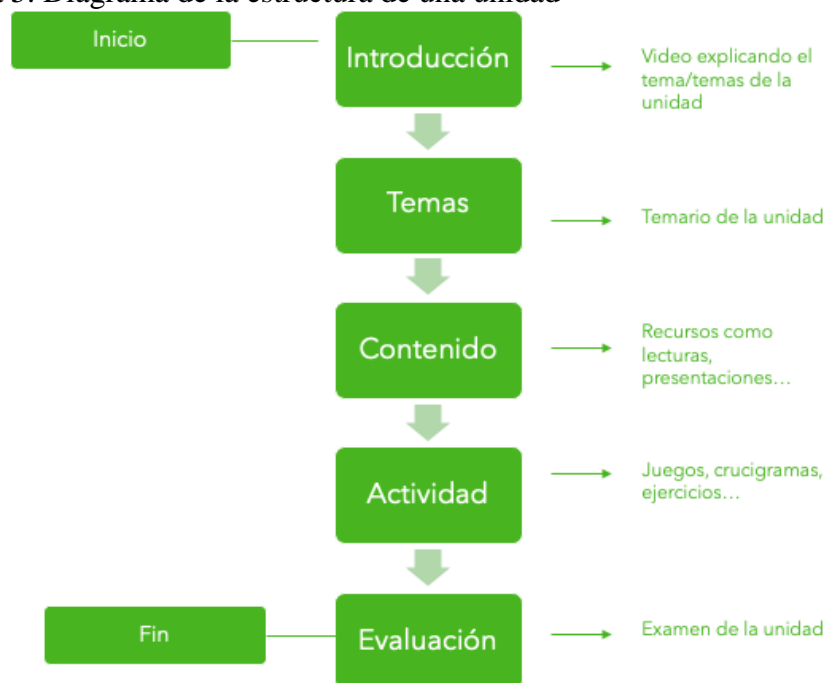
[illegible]3. Diagrama de la estructura de una unidad

Inicio

Introducción

Video explicando el tema/temas de la unidad

Temas

Temario de la unidad

Contenido

Recursos como lecturas, presentaciones…

Actividad

Juegos, crucigramas, ejercicios…

Fin

Evaluación

Examen de la unidad